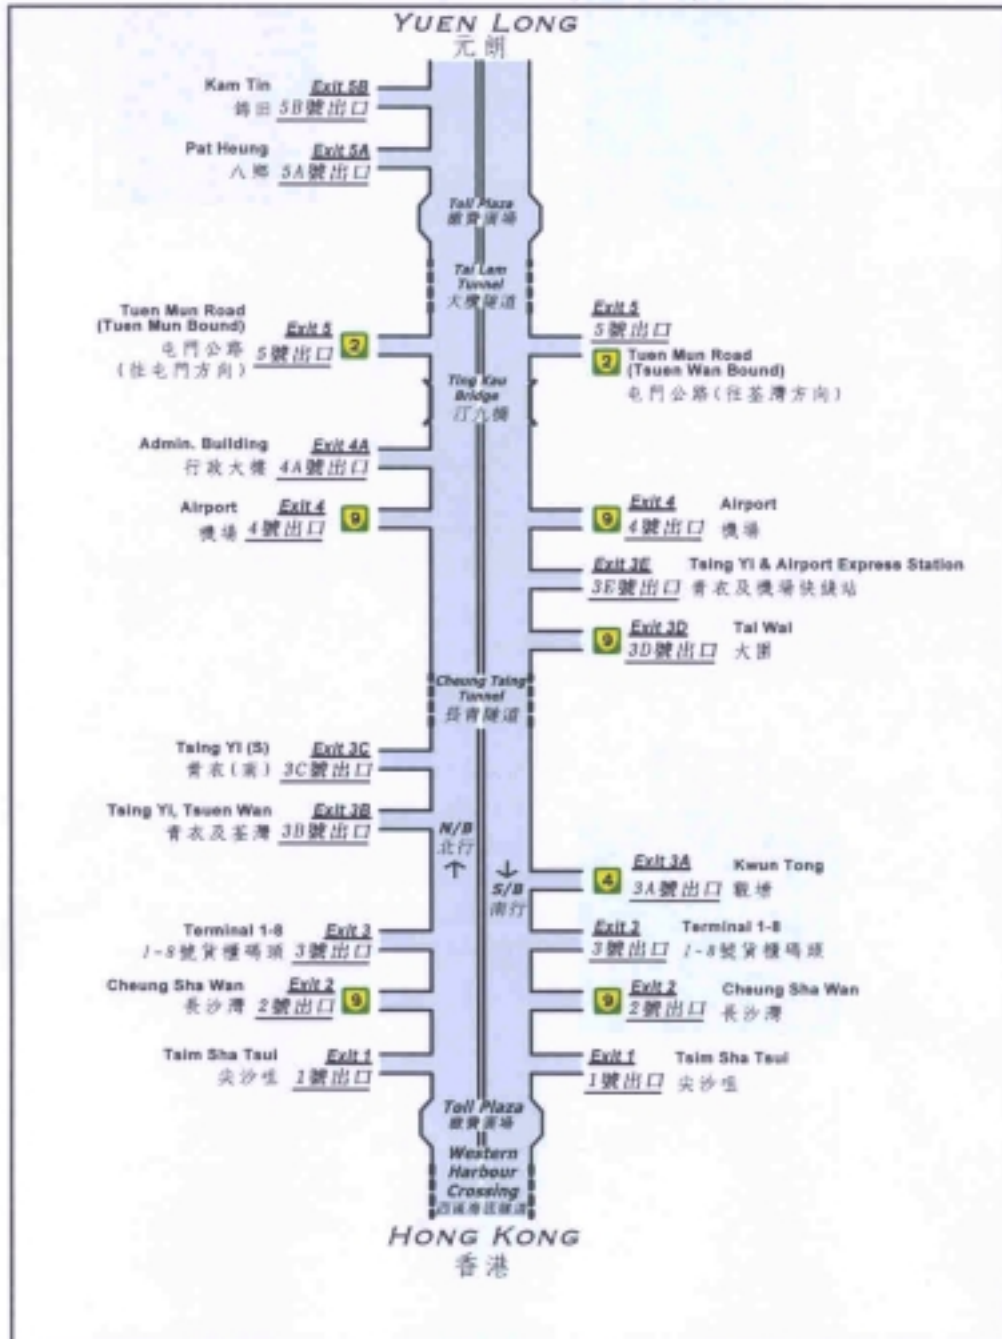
YUEN LONG
元朗

Kam Tin
錦田
Exit 5B
5B號出口

Pat Heung
八鄉
Exit 5A
5A號出口

Toll Plaza
繳費廣場

Tai Lam Tunnel
大欖隧道

Tuen Mun Road (Tuen Mun Bound)
屯門公路 (往屯門方向)
Exit 5
5號出口
2

Exit 5
5號出口
2
Tuen Mun Road (Tsuen Wan Bound)
屯門公路(往荃灣方向)

Ting Kau Bridge
汀九橋

Admin. Building
行政大樓
Exit 4A
4A號出口

Airport
機場
Exit 4
4號出口
9

9
Exit 4
4號出口
Airport
機場

Exit 3E
3E號出口
Tsing Yi & Airport Express Station
青衣及機場快綫站

9
Exit 3D
3D號出口
Tai Wai
大圍

Cheung Tsing Tunnel
長青隧道

Tsing Yi (S)
青衣(南)
Exit 3C
3C號出口

Tsing Yi, Tsuen Wan
青衣及荃灣
Exit 3B
3B號出口

N/B
北行

S/B
南行

4
Exit 3A
3A號出口
Kwun Tong
觀塘

Terminal 1-8
1-8號貨櫃碼頭
Exit 3
3號出口

Exit 3
3號出口
Terminal 1-8
1-8號貨櫃碼頭

Cheung Sha Wan
長沙灣
Exit 2
2號出口
9

9
Exit 2
2號出口
Cheung Sha Wan
長沙灣

Tsim Sha Tsui
尖沙咀
Exit 1
1號出口

Exit 1
1號出口
Tsim Sha Tsui
尖沙咀

Toll Plaza
繳費廣場

Western Harbour Crossing
西區海底隧道

HONG KONG
香港